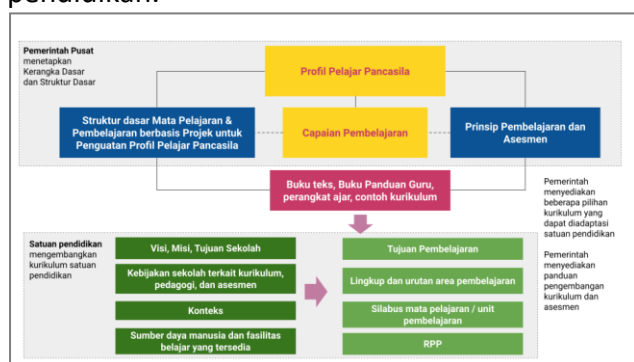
pendidikan.

Pemerintah Pusat menetapkan Kerangka Dasar dan Struktur Dasar

Profil Pelajar Pancasila

Struktur dasar Mata Pelajaran & Pembelajaran berbasis Projek untuk Penguatan Profil Pelajar Pancasila

Capaian Pembelajaran

Prinsip Pembelajaran dan Asesmen

Buku teks, Buku Panduan Guru, perangkat ajar, contoh kurikulum

Pemerintah menyediakan beberapa pilihan kurikulum yang dapat diadaptasi satuan pendidikan

Pemerintah menyediakan panduan pengembangan kurikulum dan asesmen

Satuan pendidikan mengembangkan kurikulum satuan pendidikan

Visi, Misi, Tujuan Sekolah

Kebijakan sekolah terkait kurikulum, pedagogi, dan asesmen

Konteks

Sumber daya manusia dan fasilitas belajar yang tersedia

Tujuan Pembelajaran

Lingkup dan urutan area pembelajaran

Silabus mata pelajaran / unit pembelajaran

RPP